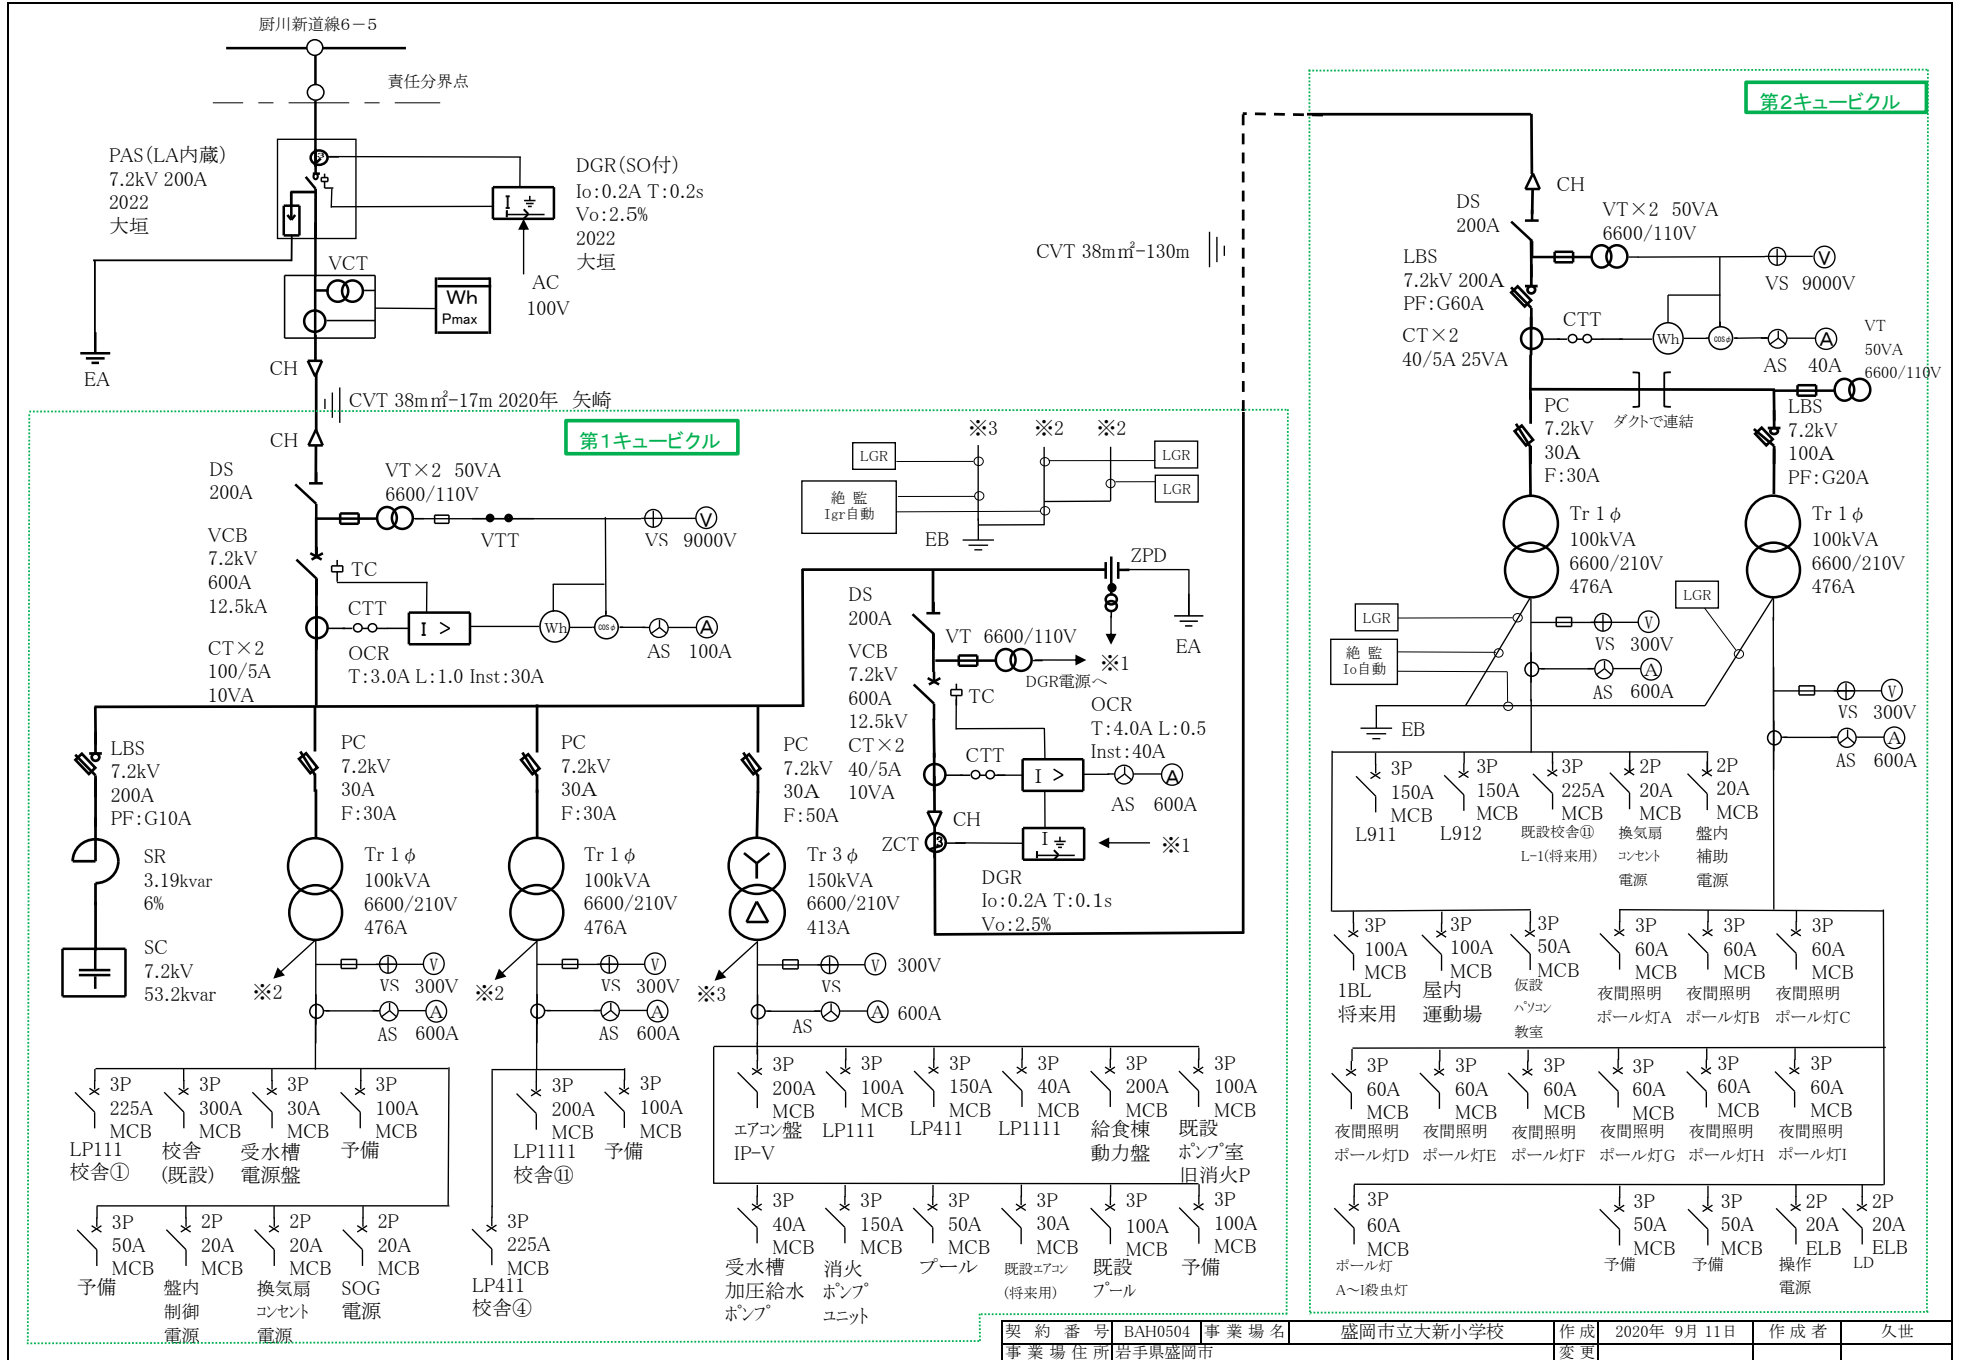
厨川新道線6－5

責任分界点

PAS(LA内蔵)
7.2kV 200A
2022
大垣

DGR(SO付)
Io:0.2A T:0.2s
Vo:2.5%
2022
大垣

VCT
Wh
Pmax

AC
100V

EA

CH

CVT 38mm²-17m 2020年 矢崎

CVT 38mm²-130m

第1キュービクル

CH
DS
200A
VT×2 50VA
6600/110V
VTT
VS 9000V
VCB
7.2kV
600A
12.5kA
TC
CTT
I >
Wh
cosφ
AS 100A
CT×2
100/5A
10VA
OCR
T:3.0A L:1.0 Inst:30A

※3 ※2 ※2
LGR
LGR
LGR
絶 監
Igr自動
EB

ZPD
EA
DS
200A
VCB
7.2kV
600A
12.5kV
VT 6600/110V
※1
DGR電源へ
TC
OCR
T:4.0A L:0.5
Inst:40A
CTT
I >
CT×2
40/5A
10VA
AS 600A
CH
ZCT
I ⏚
※1
DGR
Io:0.2A T:0.1s
Vo:2.5%

LBS
7.2kV
200A
PF:G10A
SR
3.19kvar
6%
SC
7.2kV
53.2kvar

PC
7.2kV
30A
F:30A
Tr 1φ
100kVA
6600/210V
476A
※2
VS 300V
AS 600A

PC
7.2kV
30A
F:30A
Tr 1φ
100kVA
6600/210V
476A
※2
VS 300V
AS 600A

PC
7.2kV
30A
F:50A
Tr 3φ
150kVA
6600/210V
413A
※3
VS 300V
AS 600A

3P 225A MCB LP111 校舎①
3P 300A MCB 校舎 (既設)
3P 30A MCB 受水槽 電源盤
3P 100A MCB 予備
3P 50A MCB 予備
2P 20A MCB 盤内 制御 電源
2P 20A MCB 換気扇 コンセント 電源
2P 20A MCB SOG 電源

3P 200A MCB LP1111 校舎⑪
3P 100A MCB 予備
3P 225A MCB LP411 校舎④

3P 200A MCB エアコン盤 IP-V
3P 100A MCB LP111
3P 150A MCB LP411
3P 40A MCB LP1111
3P 200A MCB 給食棟 動力盤
3P 100A MCB 既設 ポンプ室 旧消火P
3P 40A MCB 受水槽 加压給水 ポンプ
3P 150A MCB 消火 ポンプ ユニット
3P 50A MCB プール
3P 30A MCB 既設エアコン (将来用)
3P 100A MCB 既設 プール
3P 100A MCB 予備

第2キュービクル
CH
DS
200A
VT×2 50VA
6600/110V
VS 9000V
LBS
7.2kV 200A
PF:G60A
CTT
Wh
cosφ
CT×2
40/5A 25VA
AS 40A
VT
50VA
6600/110V
PC
7.2kV
30A
F:30A
ダクトで連結
LBS
7.2kV
100A
PF:G20A
Tr 1φ
100kVA
6600/210V
476A
Tr 1φ
100kVA
6600/210V
476A
LGR
LGR
絶 監
Io自動
VS 300V
AS 600A
EB
VS 300V
AS 600A

3P 150A MCB L911
3P 150A MCB L912
3P 225A MCB 既設校舎⑪ L-1(将来用)
2P 20A MCB 換気扇 コンセント 電源
2P 20A MCB 盤内 補助 電源
3P 100A MCB 1BL 将来用
3P 100A MCB 屋内 運動場
3P 50A MCB 仮設 パソコン 教室
3P 60A MCB 夜間照明 ポール灯A
3P 60A MCB 夜間照明 ポール灯B
3P 60A MCB 夜間照明 ポール灯C
3P 60A MCB 夜間照明 ポール灯D
3P 60A MCB 夜間照明 ポール灯E
3P 60A MCB 夜間照明 ポール灯F
3P 60A MCB 夜間照明 ポール灯G
3P 60A MCB 夜間照明 ポール灯H
3P 60A MCB 夜間照明 ポール灯I
3P 60A MCB ポール灯 A~I殺虫灯
3P 50A MCB 予備
3P 50A MCB 予備
2P 20A ELB 操作 電源
2P 20A ELB LD

| 契約番号 | BAH0504 | 事業場名 | 盛岡市立大新小学校 | 作成 | 2020年 9月 11日 | 作成者 | 久世 |
|---|---|---|---|---|---|---|---|
| 事業場住所 | 岩手県盛岡市 | | | 変更 | | | |